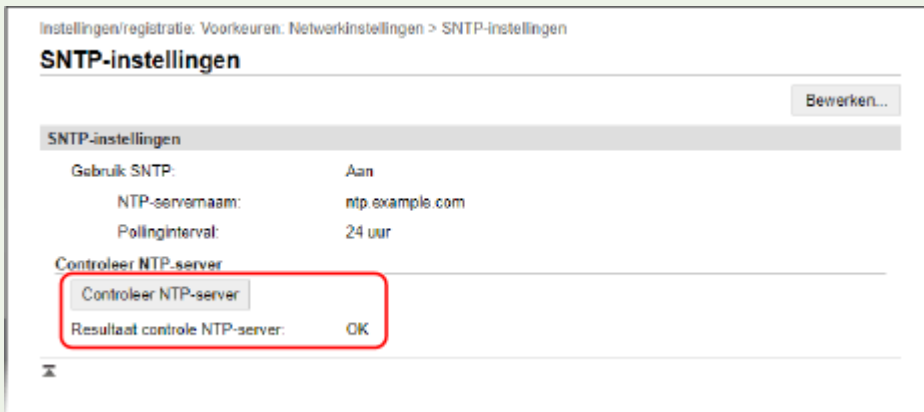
Instellingen/registratie: Voorkeuren: Netwerkinstellingen > SNTP-instellingen

SNTP-instellingen

Bewerken...

SNTP-instellingen

| | |
|---|---|
| Gebruik SNTP: | Aan |
| NTP-servernaam: | ntp.example.com |
| Pollinginterval: | 24 uur |

Controleer NTP-server

Controleer NTP-server

Resultaat controle NTP-server: OK